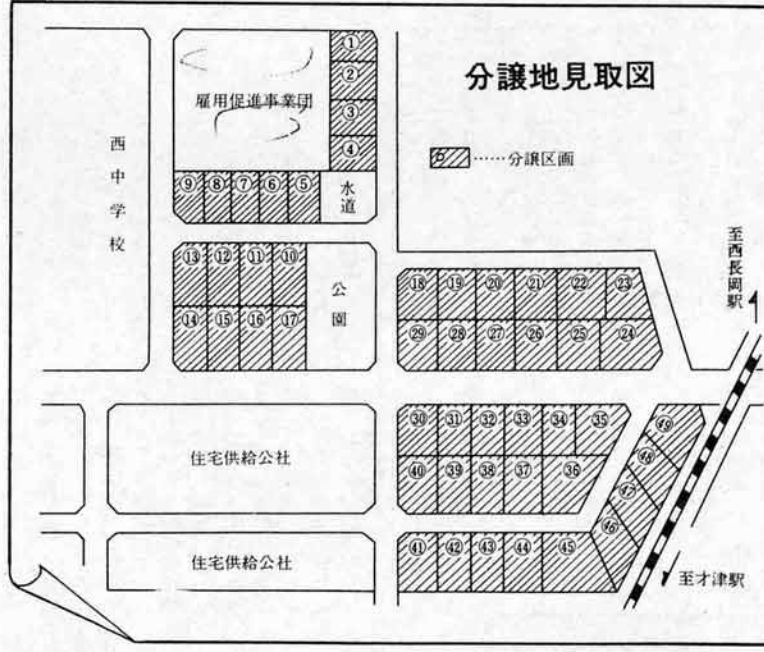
分譲地見取図

⋯⋯分譲区画

西中学校

雇用促進事業団

①
②
③
④
⑨ ⑧ ⑦ ⑥ ⑤
水道

⑬ ⑫ ⑪ ⑩
⑭ ⑮ ⑯ ⑰
公園

⑱ ⑲ ⑳ ㉑ ㉒ ㉓
㉙ ㉘ ㉗ ㉖ ㉕ ㉔

至西長岡駅

住宅供給公社

㉚ ㉛ ㉜ ㉝ ㉞ ㉟
㊵ ㊴ ㊳ ㊲ ㊱
㊾ ㊽ ㊼ ㊻

住宅供給公社

㊶ ㊷ ㊸ ㊹ ㊺

至オ津駅